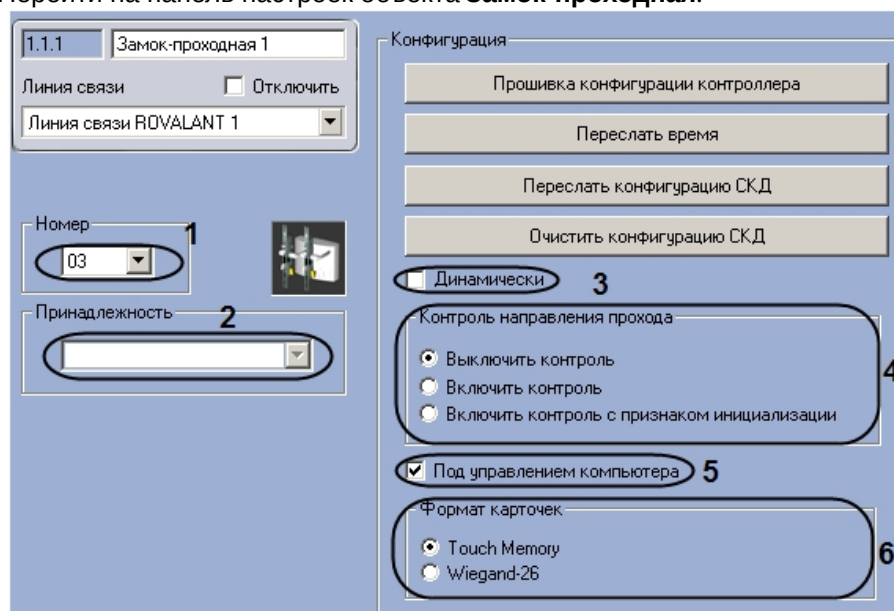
ерейти на панель настроек объекта **Замок-проходная**.

1.1.1 Замок-проходная 1

Линия связи ☐ Отключить

Линия связи ROVALANT 1

Номер

1

03

Принадлежность

2

Конфигурация

Прошивка конфигурации контроллера

Переслать время

Переслать конфигурацию СКД

Очистить конфигурацию СКД

☐ Динамически 3

Контроль направления прохода

4

◉ Выключить контроль

○ Включить контроль

○ Включить контроль с признаком инициализации

☑ Под управлением компьютера 5

Формат карточек

6

◉ Touch Memory

○ Wiegand-26